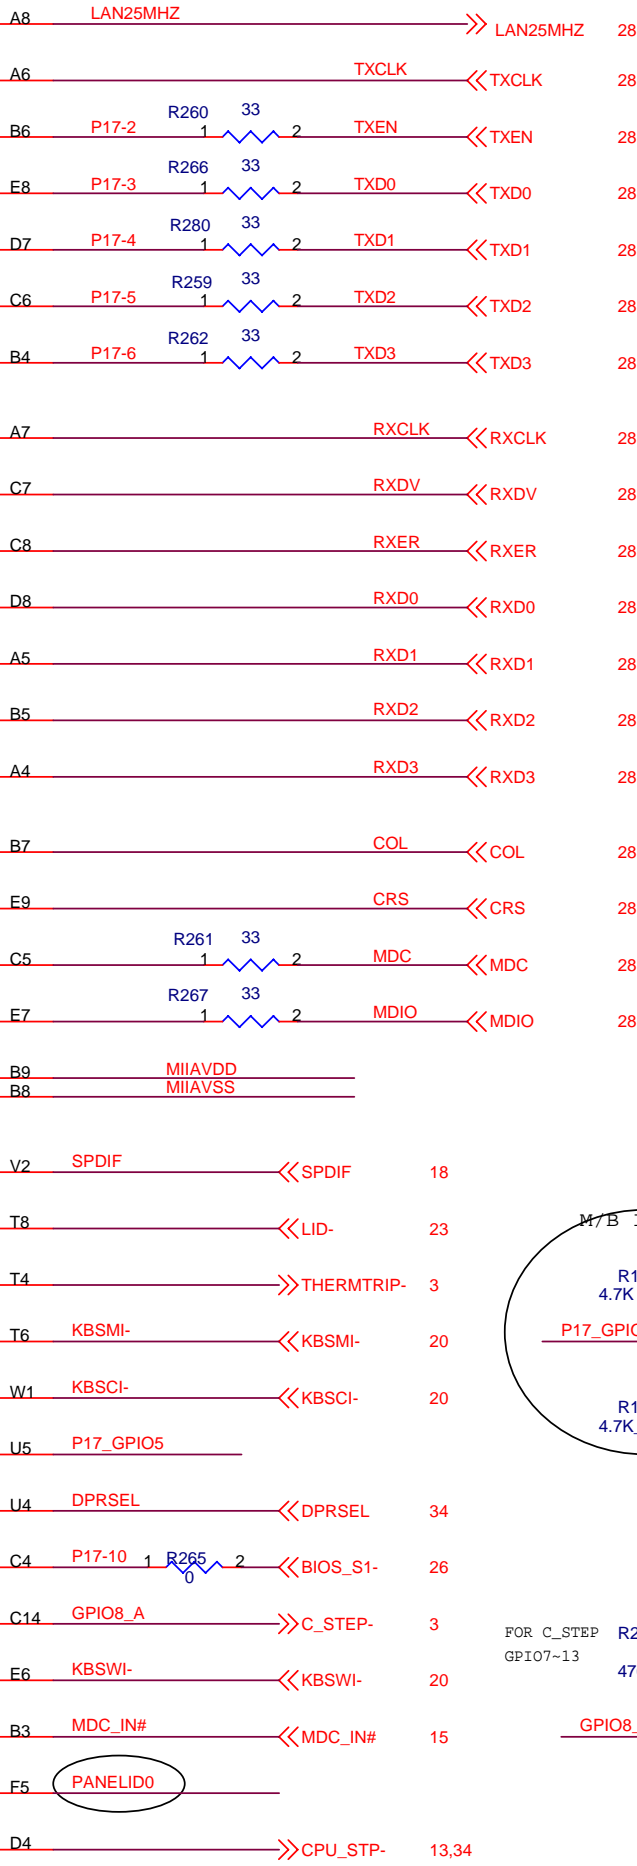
A8 LAN25MHZ LAN25MHZ 28
A6 TXCLK TXCLK 28
R260 33
B6 P17-2 1 2 TXEN TXEN 28
R266 33
E8 P17-3 1 2 TXD0 TXD0 28
R280 33
D7 P17-4 1 2 TXD1 TXD1 28
R259 33
C6 P17-5 1 2 TXD2 TXD2 28
R262 33
B4 P17-6 1 2 TXD3 TXD3 28
A7 RXCLK RXCLK 28
C7 RXDV RXDV 28
C8 RXER RXER 28
D8 RXD0 RXD0 28
A5 RXD1 RXD1 28
B5 RXD2 RXD2 28
A4 RXD3 RXD3 28
B7 COL COL 28
E9 CRS CRS 28
R261 33
C5 1 2 MDC MDC 28
R267 33
E7 1 2 MDIO MDIO 28
B9 MIIAVDD
B8 MIIAVSS
V2 SPDIF SPDIF 18
T8 LID- 23
T4 THERMTRIP- 3
T6 KBSMI- KBSMI- 20
W1 KBSCI- KBSCI- 20
U5 P17_GPIO5
U4 DPRSEL DPRSEL 34
C4 P17-10 1 R265 0 2 BIOS_S1- 26
C14 GPIO8_A C_STEP- 3
E6 KBSWI- KBSWI- 20
B3 MDC_IN# MDC_IN# 15
F5 PANELID0
D4 CPU_STP- 13,34
M/B I
R1
4.7K
P17_GPIO
R1
4.7K_
FOR C_STEP R2
GPIO7~13
47
GPIO8_